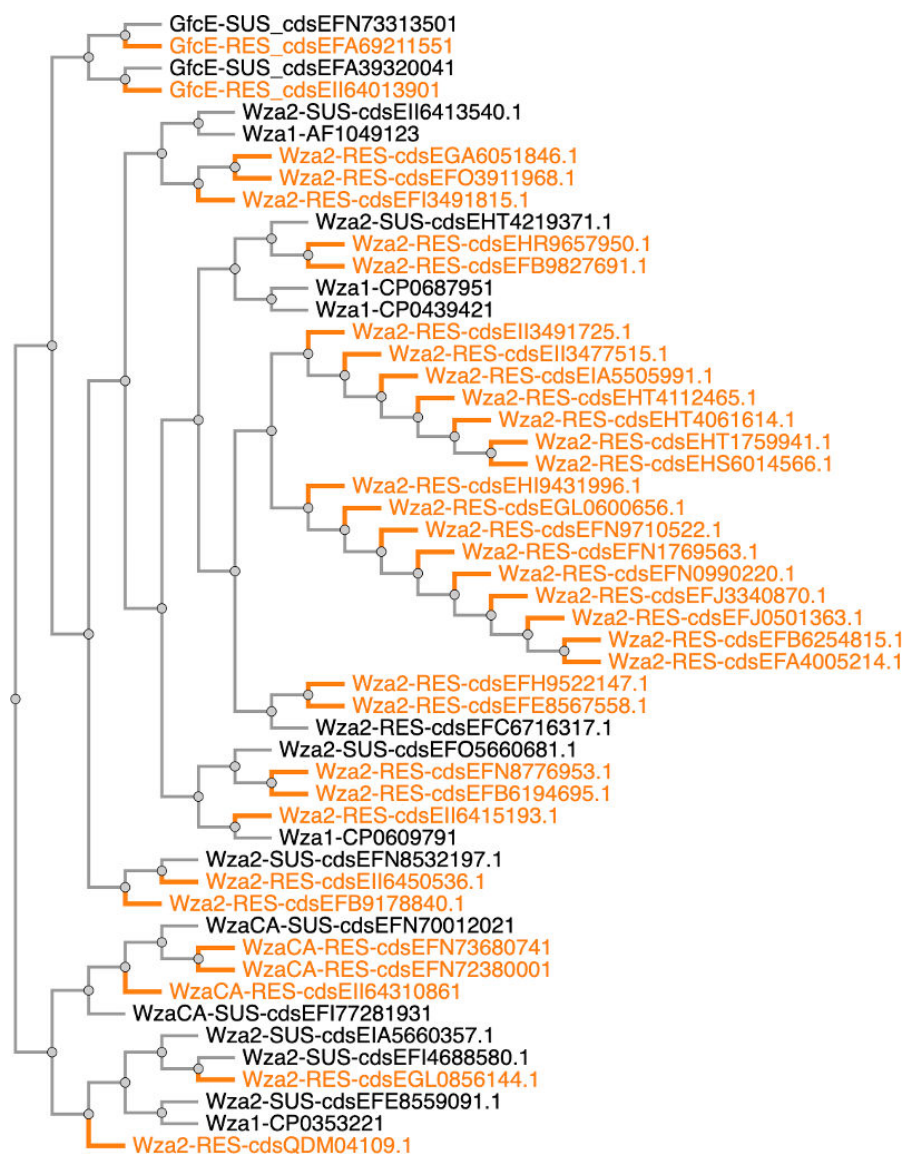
GfcE-SUS_cdsEFN73313501
GfcE-RES_cdsEFA69211551
GfcE-SUS_cdsEFA39320041
GfcE-RES_cdsEII64013901
Wza2-SUS-cdsEII6413540.1
Wza1-AF1049123
Wza2-RES-cdsEGA6051846.1
Wza2-RES-cdsEFO3911968.1
Wza2-RES-cdsEFI3491815.1
Wza2-SUS-cdsEHT4219371.1
Wza2-RES-cdsEHR9657950.1
Wza2-RES-cdsEFB9827691.1
Wza1-CP0687951
Wza1-CP0439421
Wza2-RES-cdsEII3491725.1
Wza2-RES-cdsEII3477515.1
Wza2-RES-cdsEIA5505991.1
Wza2-RES-cdsEHT4112465.1
Wza2-RES-cdsEHT4061614.1
Wza2-RES-cdsEHT1759941.1
Wza2-RES-cdsEHS6014566.1
Wza2-RES-cdsEHI9431996.1
Wza2-RES-cdsEGL0600656.1
Wza2-RES-cdsEFN9710522.1
Wza2-RES-cdsEFN1769563.1
Wza2-RES-cdsEFN0990220.1
Wza2-RES-cdsEFJ3340870.1
Wza2-RES-cdsEFJ0501363.1
Wza2-RES-cdsEFB6254815.1
Wza2-RES-cdsEFA4005214.1
Wza2-RES-cdsEFH9522147.1
Wza2-RES-cdsEFE8567558.1
Wza2-RES-cdsEFC6716317.1
Wza2-SUS-cdsEFO5660681.1
Wza2-RES-cdsEFN8776953.1
Wza2-RES-cdsEFB6194695.1
Wza2-RES-cdsEII6415193.1
Wza1-CP0609791
Wza2-SUS-cdsEFN8532197.1
Wza2-RES-cdsEII6450536.1
Wza2-RES-cdsEFB9178840.1
WzaCA-SUS-cdsEFN70012021
WzaCA-RES-cdsEFN73680741
WzaCA-RES-cdsEFN72380001
WzaCA-RES-cdsEII64310861
WzaCA-SUS-cdsEFI77281931
Wza2-SUS-cdsEIA5660357.1
Wza2-SUS-cdsEFI4688580.1
Wza2-RES-cdsEGL0856144.1
Wza2-SUS-cdsEFE8559091.1
Wza1-CP0353221
Wza2-RES-cdsQDM04109.1